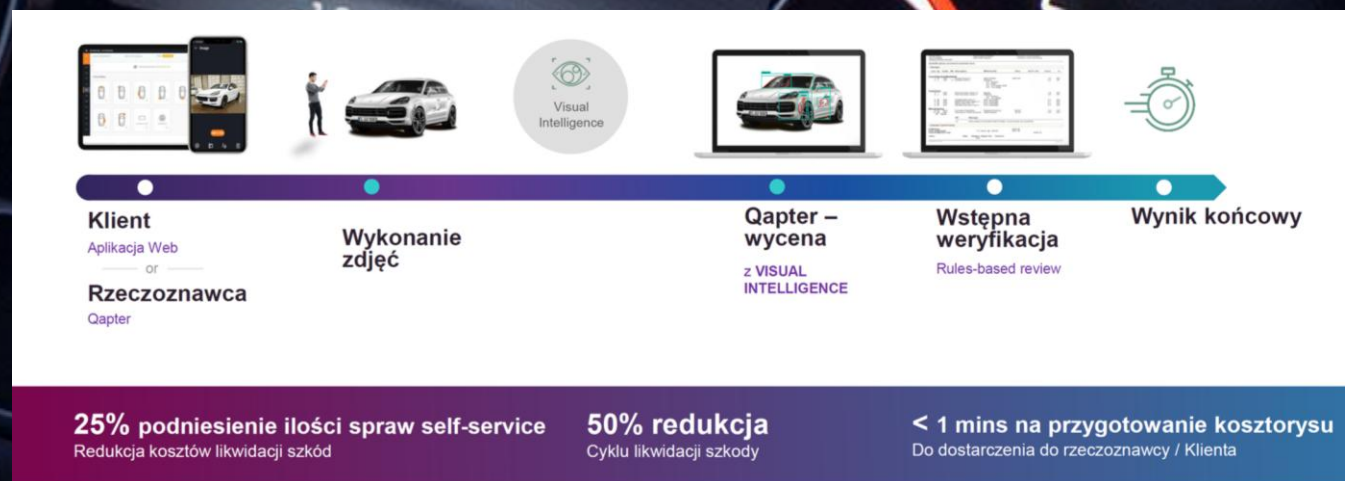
Visual Intelligence

Klient
Aplikacja Web
or
Rzeczoznawca
Qapter

Wykonanie zdjęć

Qapter – wycena
z VISUAL INTELLIGENCE

Wstępna weryfikacja
Rules-based review

Wynik końcowy

25% podniesienie ilości spraw self-service
Redukcja kosztów likwidacji szkód

50% redukcja
Cyklu likwidacji szkody

< 1 mins na przygotowanie kosztorysu
Do dostarczenia do rzeczoznawcy / Klienta